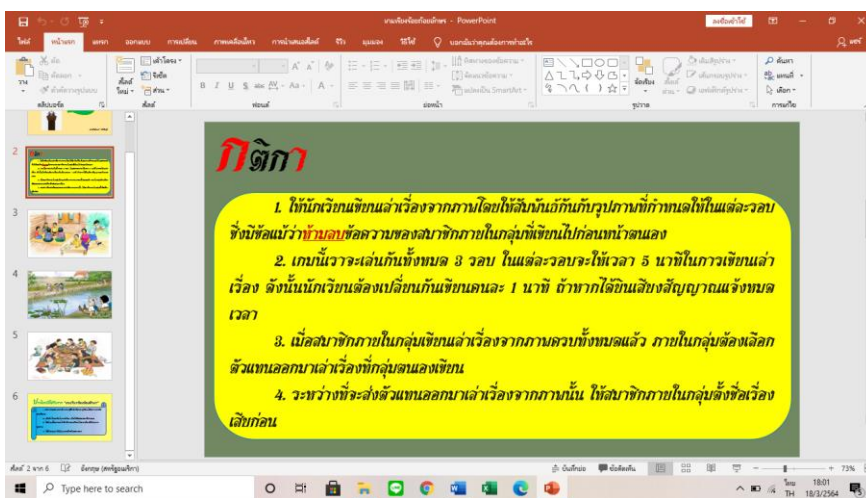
เกมเขียนเรื่องต่อภาพ - PowerPoint

ไฟล์ หน้าแรก แทรก ออกแบบ การเปลี่ยน ภาพเคลื่อนไหว การนำเสนอสไลด์ รีวิว มุมมอง วิธีใช้ บอกฉันว่าคุณต้องการทำอะไร

กติกา

1. ให้นักเรียนเขียนเล่าเรื่องจากภาพโดยให้สัมพันธ์กันกับรูปภาพที่กำหนดให้ในแต่ละรอบ ซึ่งมีข้อแม้ว่าห้ามลบข้อความของสมาชิกภายในกลุ่มที่เขียนไปก่อนหน้าตนเอง

2. เกมนี้เราจะเล่นกันทั้งหมด 3 รอบ ในแต่ละรอบจะให้เวลา 5 นาทีในการเขียนเล่าเรื่อง ดังนั้นนักเรียนต้องเปลี่ยนกันเขียนคนละ 1 นาที ถ้าหากได้ยินเสียงสัญญาณแจ้งหมดเวลา

3. เมื่อสมาชิกภายในกลุ่มเขียนเล่าเรื่องจากภาพครบทั้งหมดแล้ว ภายในกลุ่มต้องเลือกตัวแทนออกมาเล่าเรื่องที่กลุ่มตนเองเขียน

4. ระหว่างที่จะส่งตัวแทนออกมาเล่าเรื่องจากภาพนั้น ให้สมาชิกภายในกลุ่มตั้งชื่อเรื่องเสียก่อน

สไลด์ 2 จาก 6
Type here to search
18:01
18/3/2564
73%